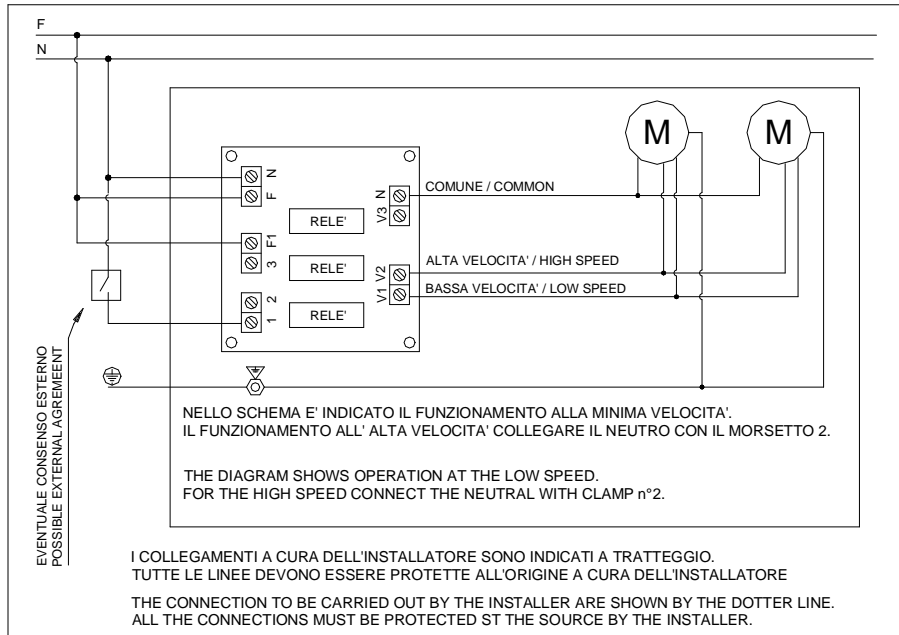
F
N

M
M

N
F
F1
3
2
1

RELE'
RELE'
RELE'

N
V3
V2
V1

COMUNE / COMMON
ALTA VELOCITA' / HIGH SPEED
BASSA VELOCITA' / LOW SPEED

EVENTUALE CONSENSO ESTERNO
POSSIBLE EXTERNAL AGREMEENT

NELLO SCHEMA E' INDICATO IL FUNZIONAMENTO ALLA MINIMA VELOCITA'.
IL FUNZIONAMENTO ALL' ALTA VELOCITA' COLLEGARE IL NEUTRO CON IL MORSETTO 2.

THE DIAGRAM SHOWS OPERATION AT THE LOW SPEED.
FOR THE HIGH SPEED CONNECT THE NEUTRAL WITH CLAMP n°2.

I COLLEGAMENTI A CURA DELL'INSTALLATORE SONO INDICATI A TRATTEGGIO.
TUTTE LE LINEE DEVONO ESSERE PROTETTE ALL'ORIGINE A CURA DELL'INSTALLATORE

THE CONNECTION TO BE CARRIED OUT BY THE INSTALLER ARE SHOWN BY THE DOTTER LINE.
ALL THE CONNECTIONS MUST BE PROTECTED ST THE SOURCE BY THE INSTALLER.